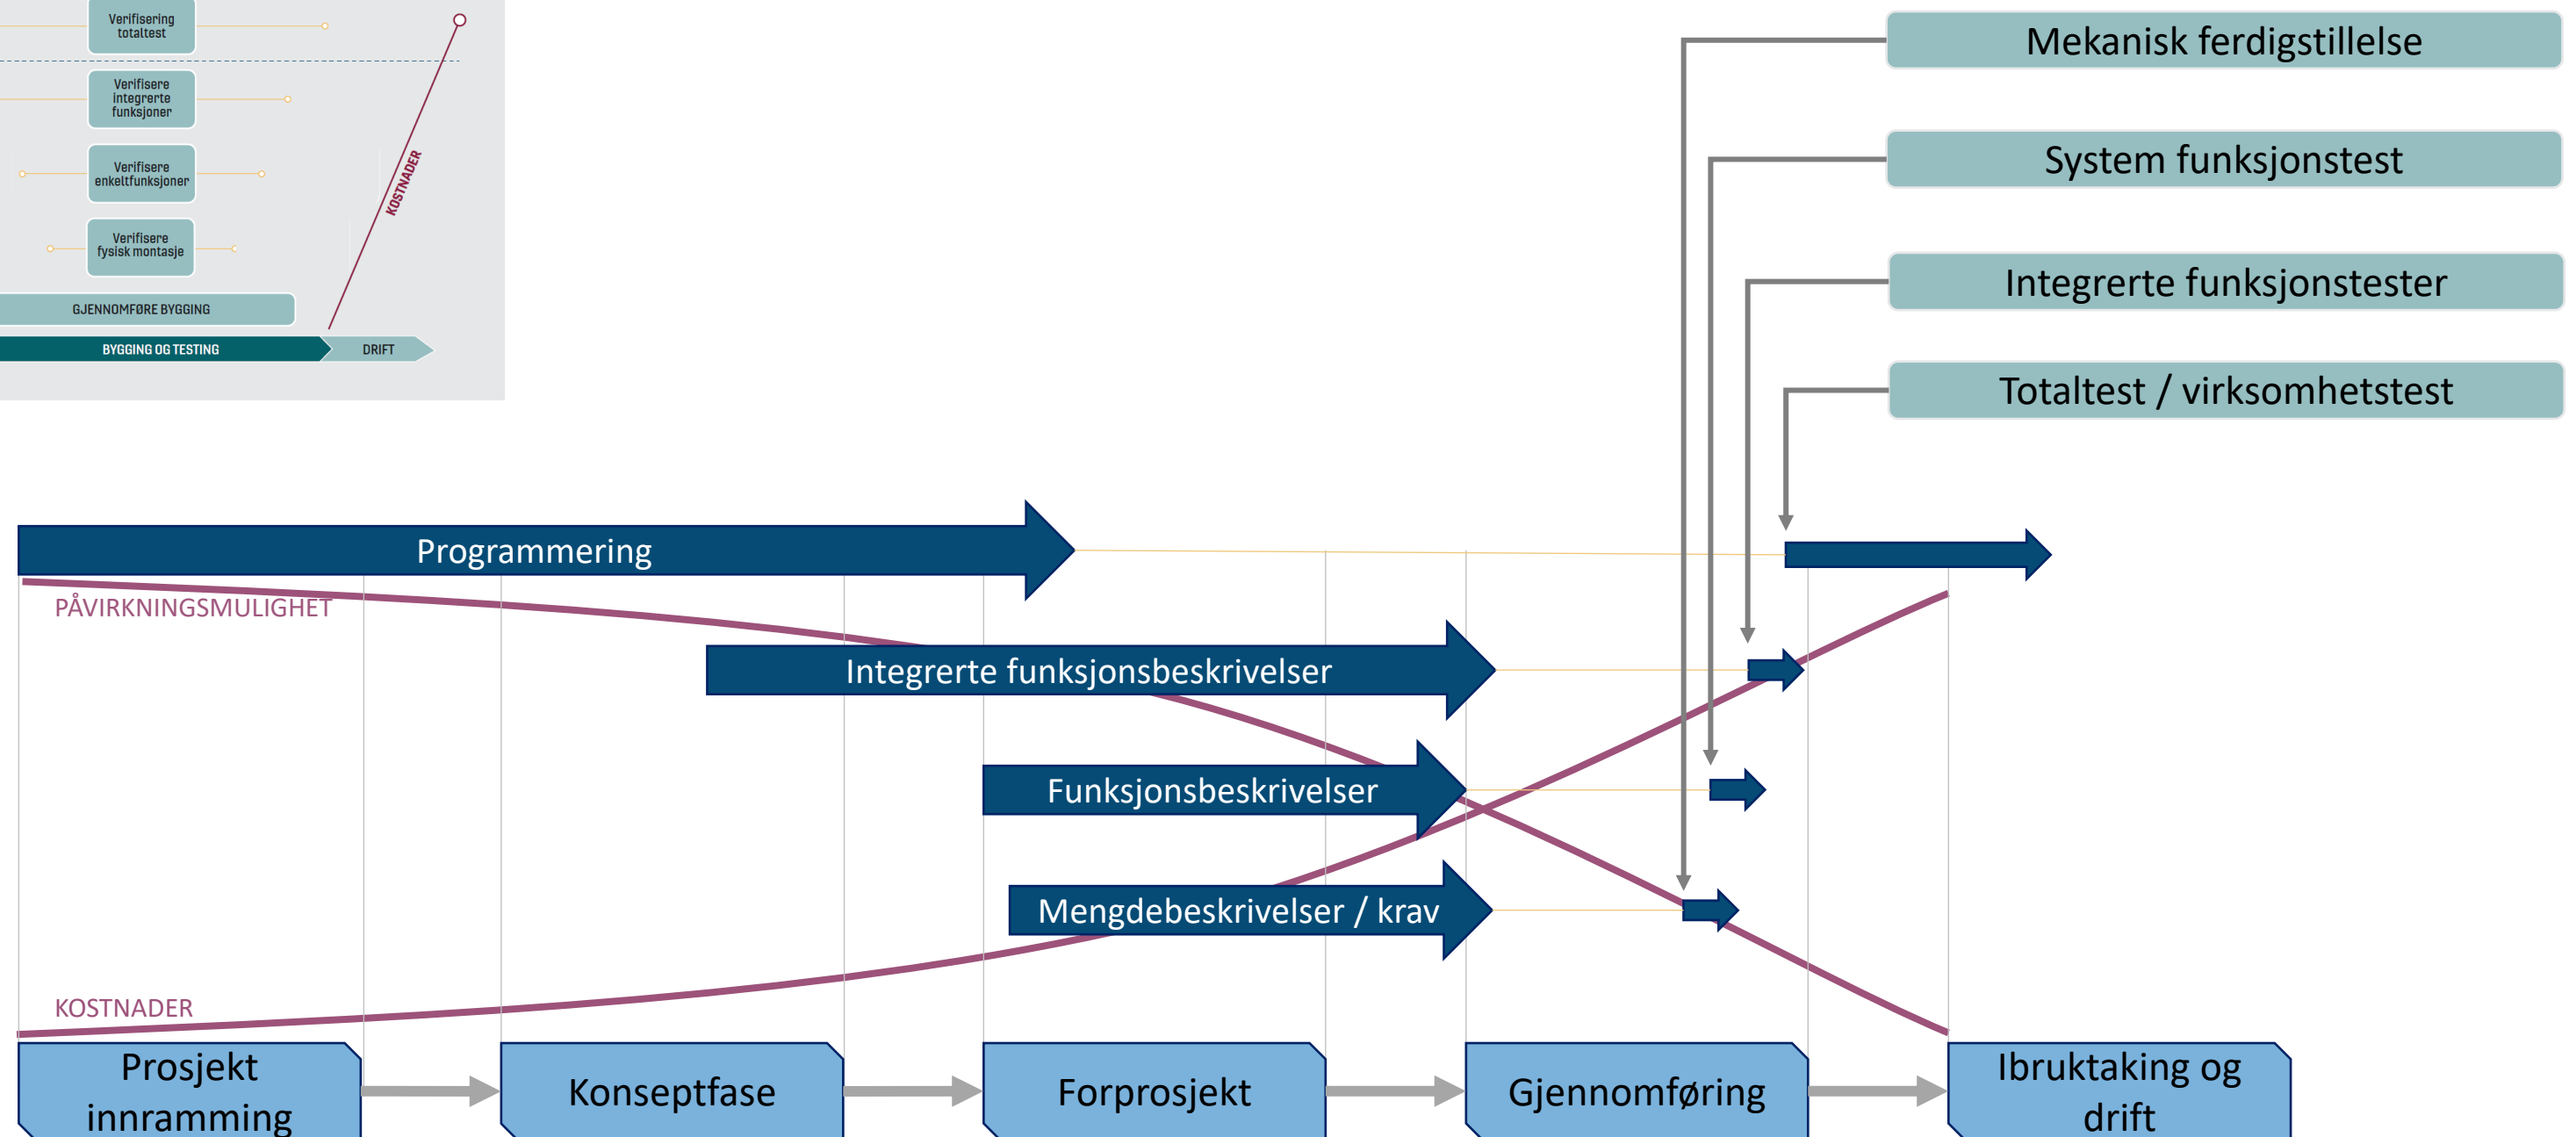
Verifisering totaltest

Verifisere integrerte funksjoner

Verifisere enkeltfunksjoner

Verifisere fysisk montasje

KOSTNADER

GJENNOMFØRE BYGGING

BYGGING OG TESTING

DRIFT

Mekanisk ferdigstillelse

System funksjonstest

Integrerte funksjonstester

Totaltest / virksomhetstest

Programmering

PÅVIRKNINGSMULIGHET

Integrerte funksjonsbeskrivelser

Funksjonsbeskrivelser

Mengdebeskrivelser / krav

KOSTNADER

Prosjekt innramming

Konseptfase

Forprosjekt

Gjennomføring

Ibruktaking og drift